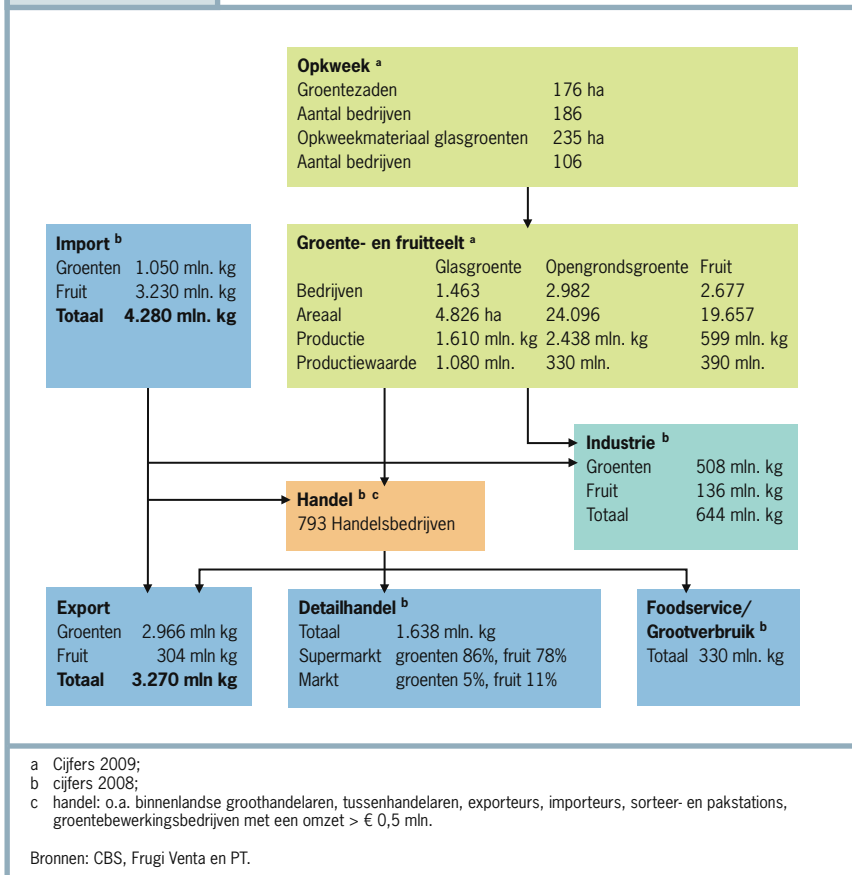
**Opkweek** $^{a}$

| | |
|---|---|
| Groentezaden | 176 ha |
| Aantal bedrijven | 186 |
| Opkweekmateriaal glasgroenten | 235 ha |
| Aantal bedrijven | 106 |

**Import** $^{b}$

| | |
|---|---|
| Groenten | 1.050 mln. kg |
| Fruit | 3.230 mln. kg |
| **Totaal** | **4.280 mln. kg** |

**Groente- en fruitteelt** $^{a}$

| | Glasgroente | Opengrondsgroente | Fruit |
|---|---|---|---|
| Bedrijven | 1.463 | 2.982 | 2.677 |
| Areaal | 4.826 ha | 24.096 | 19.657 |
| Productie | 1.610 mln. kg | 2.438 mln. kg | 599 mln. kg |
| Productiewaarde | 1.080 mln. | 330 mln. | 390 mln. |

**Industrie** $^{b}$

| | |
|---|---|
| Groenten | 508 mln. kg |
| Fruit | 136 mln. kg |
| Totaal | 644 mln. kg |

**Handel** $^{b\ c}$
793 Handelsbedrijven

**Export**

| | |
|---|---|
| Groenten | 2.966 mln kg |
| Fruit | 304 mln kg |
| **Totaal** | **3.270 mln kg** |

**Detailhandel** $^{b}$

| | |
|---|---|
| Totaal | 1.638 mln. kg |
| Supermarkt | groenten 86%, fruit 78% |
| Markt | groenten 5%, fruit 11% |

**Foodservice/ Grootverbruik** $^{b}$
Totaal 330 mln. kg

a Cijfers 2009;
b cijfers 2008;
c handel: o.a. binnenlandse groothandelaren, tussenhandelaren, exporteurs, importeurs, sorteer- en pakstations, groentebewerkingsbedrijven met een omzet > € 0,5 mln.

Bronnen: CBS, Frugi Venta en PT.